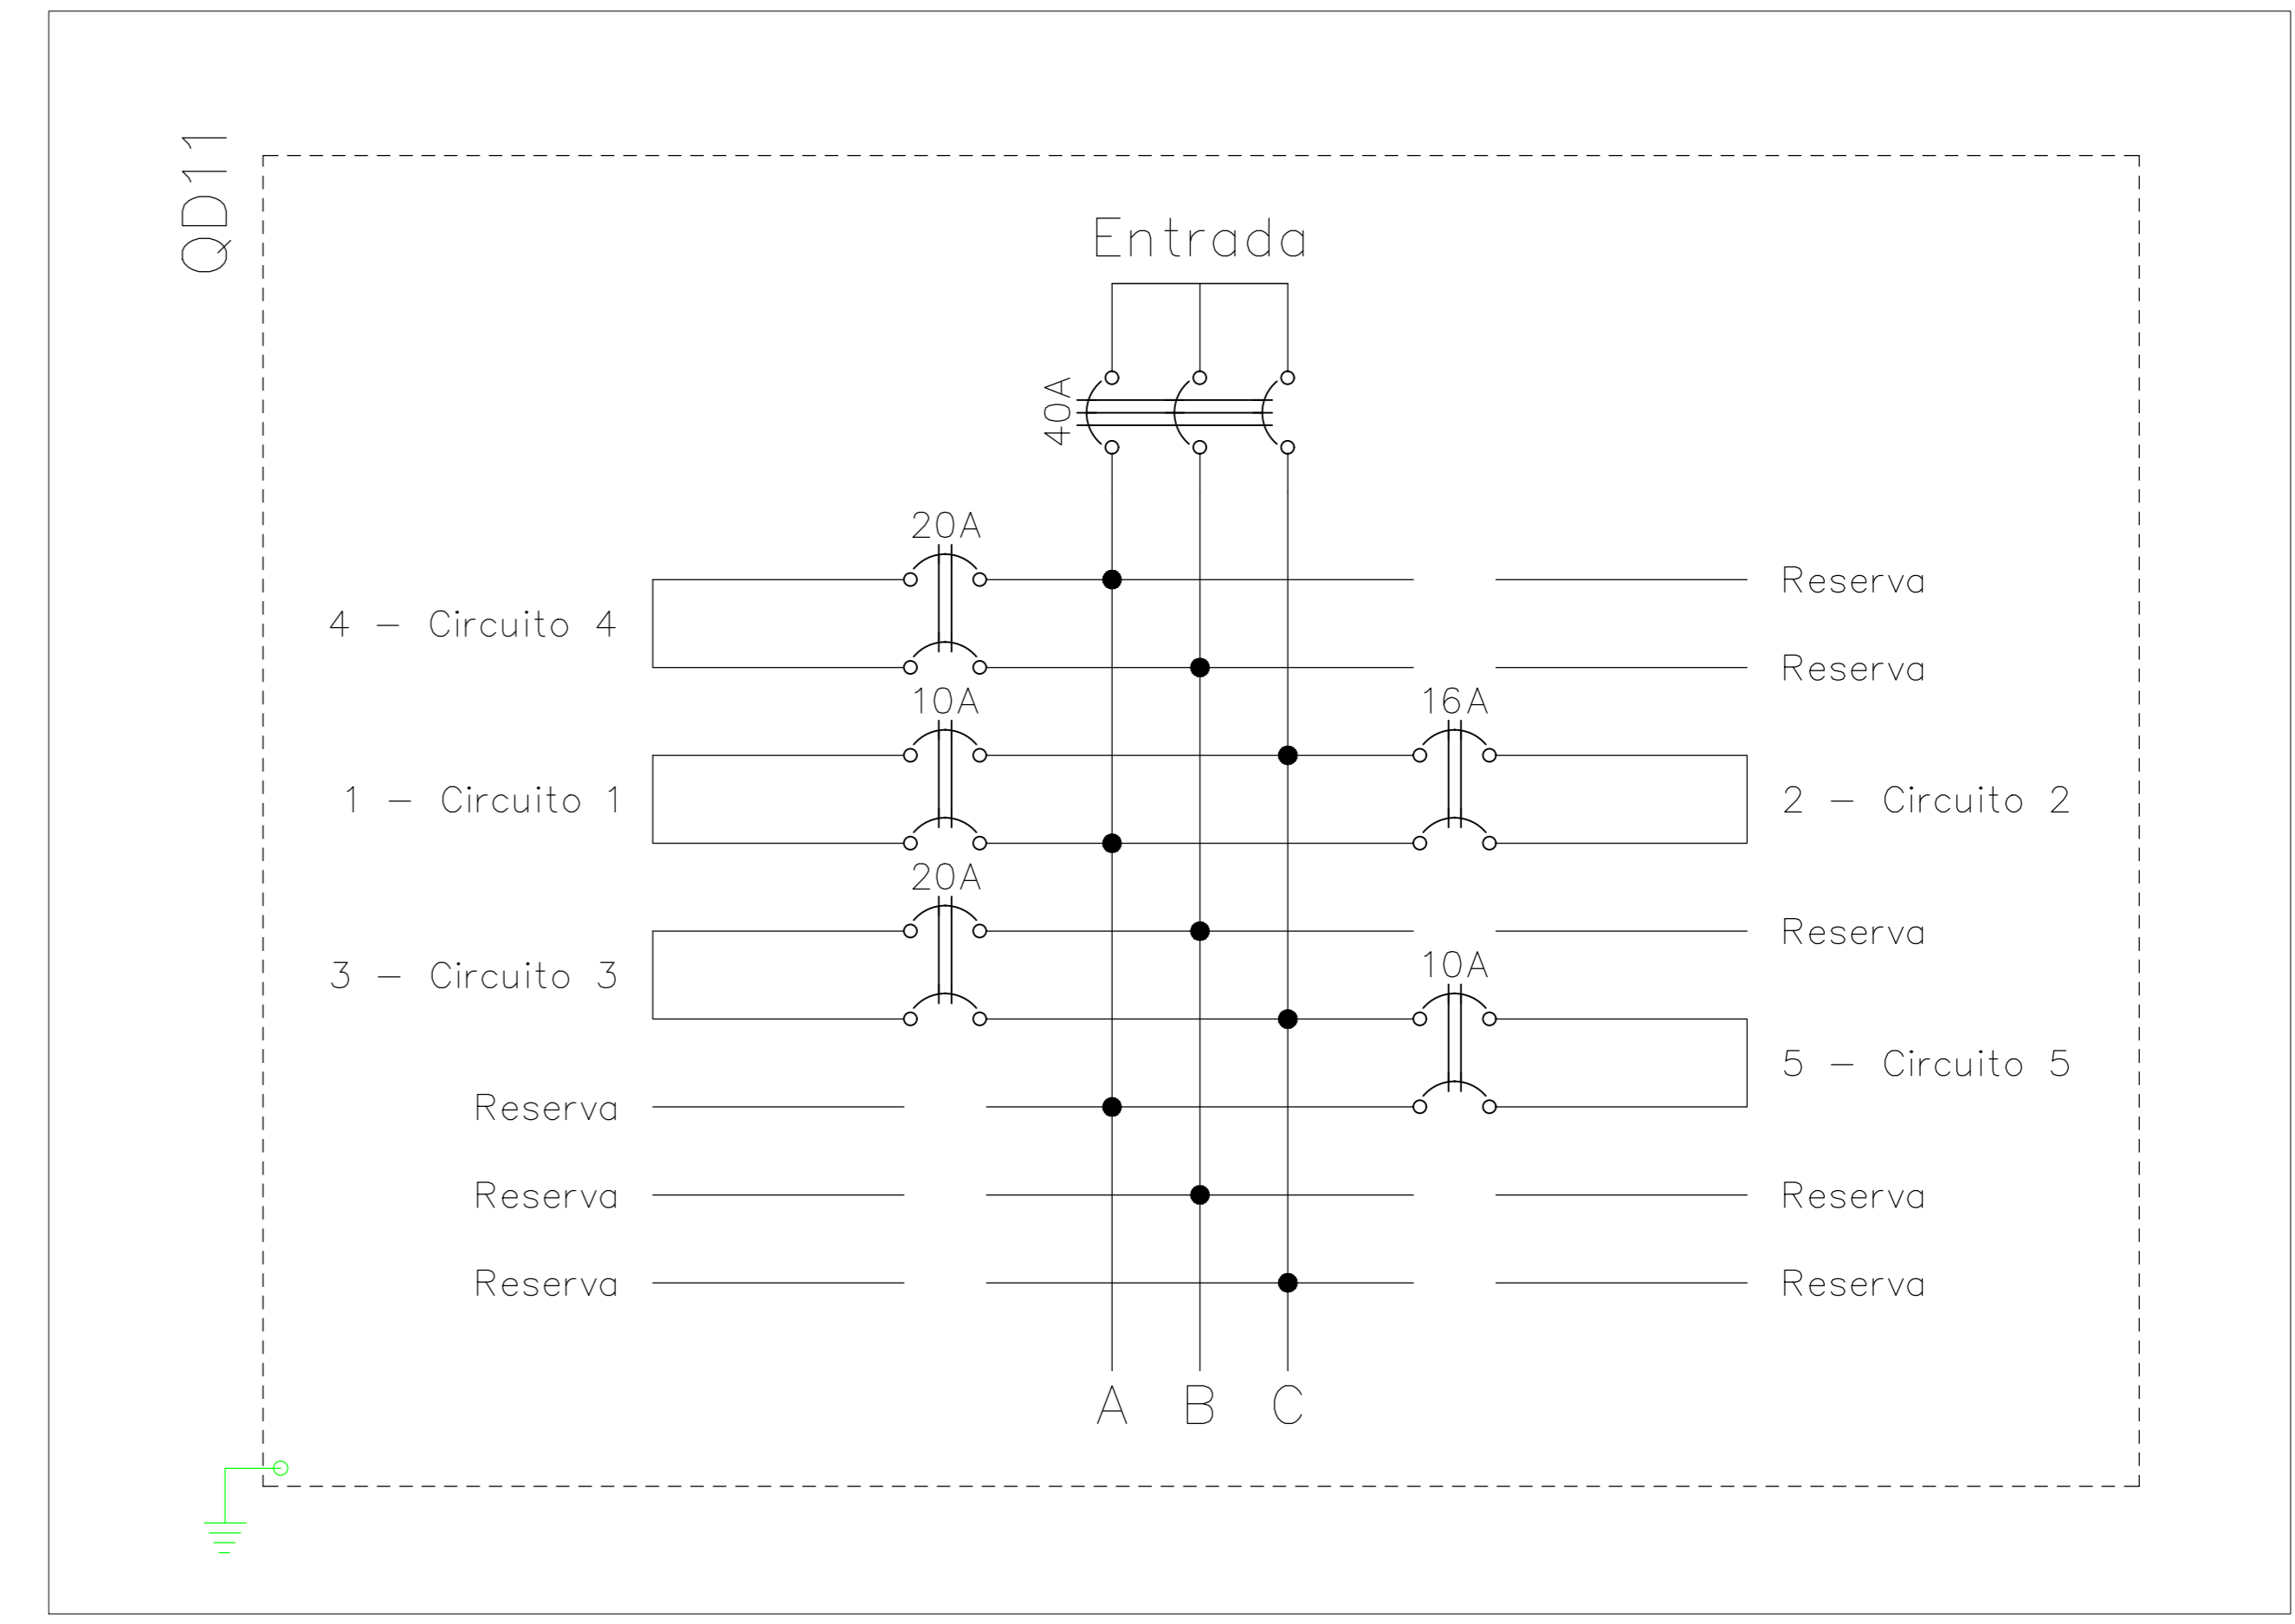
QD11

Entrada

40A

20A

4 — Circuito 4

Reserva

Reserva

10A

16A

1 — Circuito 1

2 — Circuito 2

20A

Reserva

3 — Circuito 3

10A

5 — Circuito 5

Reserva

Reserva

Reserva

Reserva

Reserva

A B C